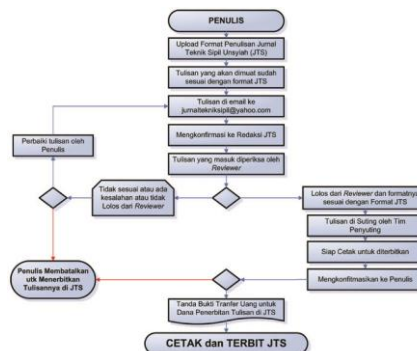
PENULIS

Upload Format Penulisan Jurnal Teknik Sipil Unsyiah (JTS)

Tulisan yang akan dimuat sudah sesuai dengan format JTS

Tulisan di email ke jurnalteknisipil@yahoo.com

Mengkonfirmasi ke Redaksi JTS

Tulisan yang masuk diperiksa oleh *Reviewer*

Perbaiki tulisan oleh Penulis

Tidak sesuai atau ada kesalahan atau tidak Lolos dari *Reviewer*

Lolos dari *Reviewer* dan formatnya sesuai dengan Format JTS

Tulisan di Suting oleh Tim Penyunting

Siap Cetak untuk diterbitkan

Penulis Membatalkan utk Menerbitkan Tulisannya di JTS

Mengkonfirmasikan ke Penulis

Tanda Bukti Tranfer Uang untuk Dana Penerbitan Tulisan di JTS

CETAK dan TERBIT JTS